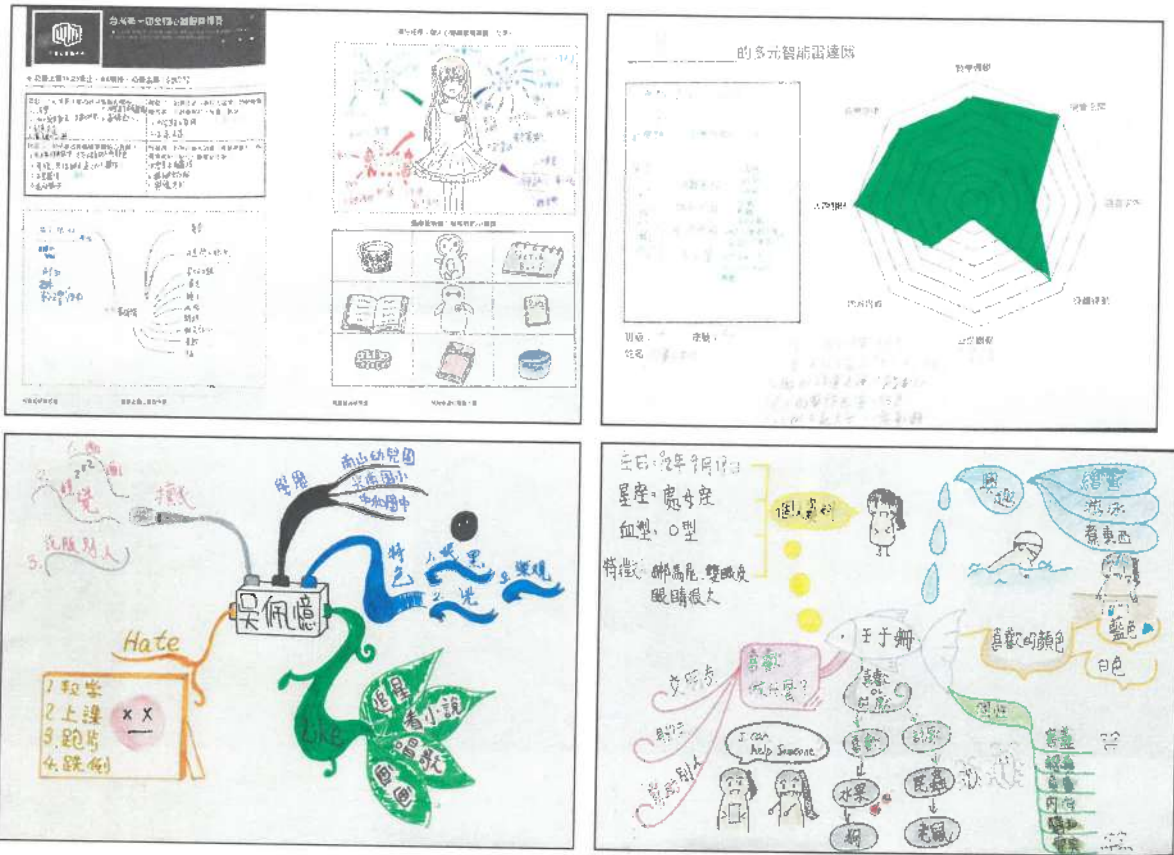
的多元智能雷達圖

吳佩憶

Hate
1.數學
2.上課
3.跑步
4.跌倒

Like
追星
看小說
唱歌
畫圖

學歷
南山幼兒園
興南國小
中和國中

特色
1.皮膚黑
2.呆
3.樂觀

1.聰
2.
3.說服別人

生日:
星座:處女座
血型:O型
特徵:綁馬尾,雙眼皮,眼睛很大

個人資料

王于卿

興趣
繪畫
游泳
養東西

喜歡的顏色
藍色
白色

喜歡 or 討厭
喜歡
水果
討厭
老鼠

I can help someone

幫助別人